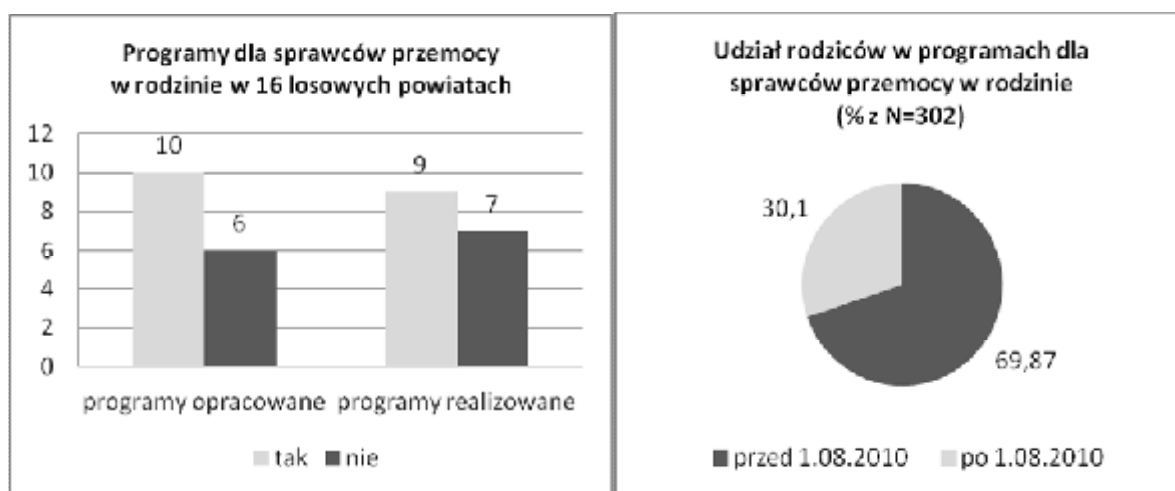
Programy dla sprawców przemocy w rodzinie w 16 losowych powiatach

12
10
8
6
4
2
0

10
6
9
7

programy opracowane
programy realizowane

tak
nie

Udział rodziców w programach dla sprawców przemocy w rodzinie (% z N=302)

30,1
69,87

przed 1.08.2010
po 1.08.2010